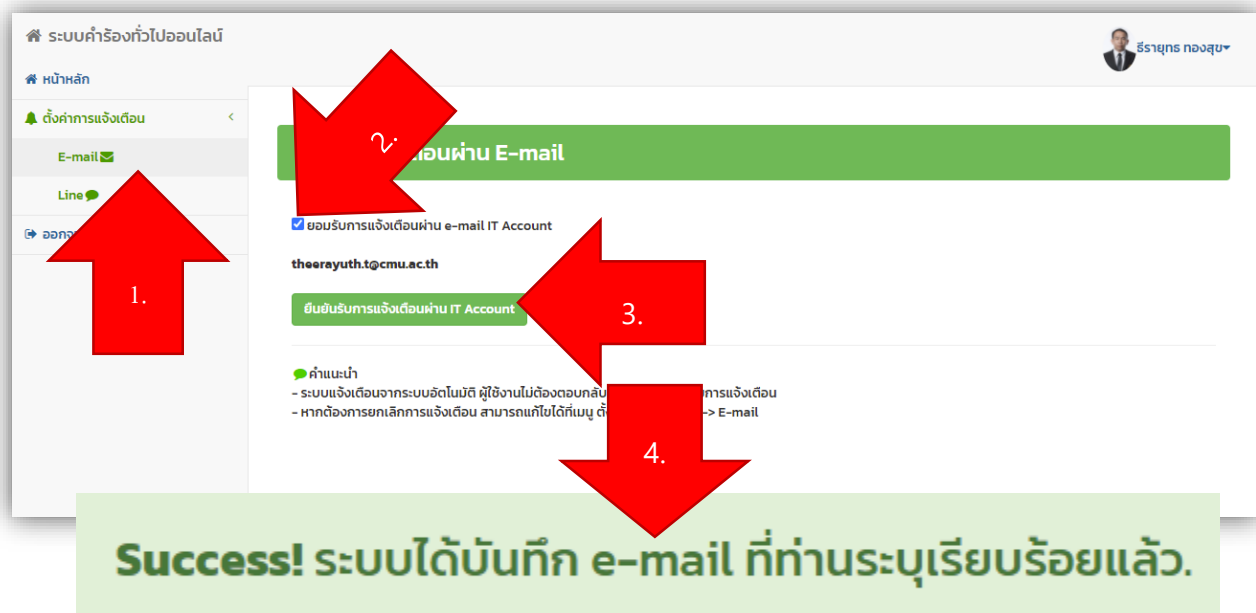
ระบบคำร้องทั่วไปออนไลน์

ธีรายุทธ ทองสุข

หน้าหลัก

ตั้งค่าการแจ้งเตือน

E-mail

Line

ออก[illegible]

2.

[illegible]เตือนผ่าน E-mail

ยอมรับการแจ้งเตือนผ่าน e-mail IT Account

theerayuth.t@cmu.ac.th

ยืนยันรับการแจ้งเตือนผ่าน IT Account

1.

3.

คำแนะนำ
- ระบบแจ้งเตือนจากระบบอัตโนมัติ ผู้ใช้งานไม่ต้องตอบกลับ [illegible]การแจ้งเตือน
- หากต้องการยกเลิกการแจ้งเตือน สามารถแก้ไขได้ที่เมนู ตั้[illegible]--> E-mail

4.

Success! ระบบได้บันทึก e-mail ที่ท่านระบุเรียบร้อยแล้ว.